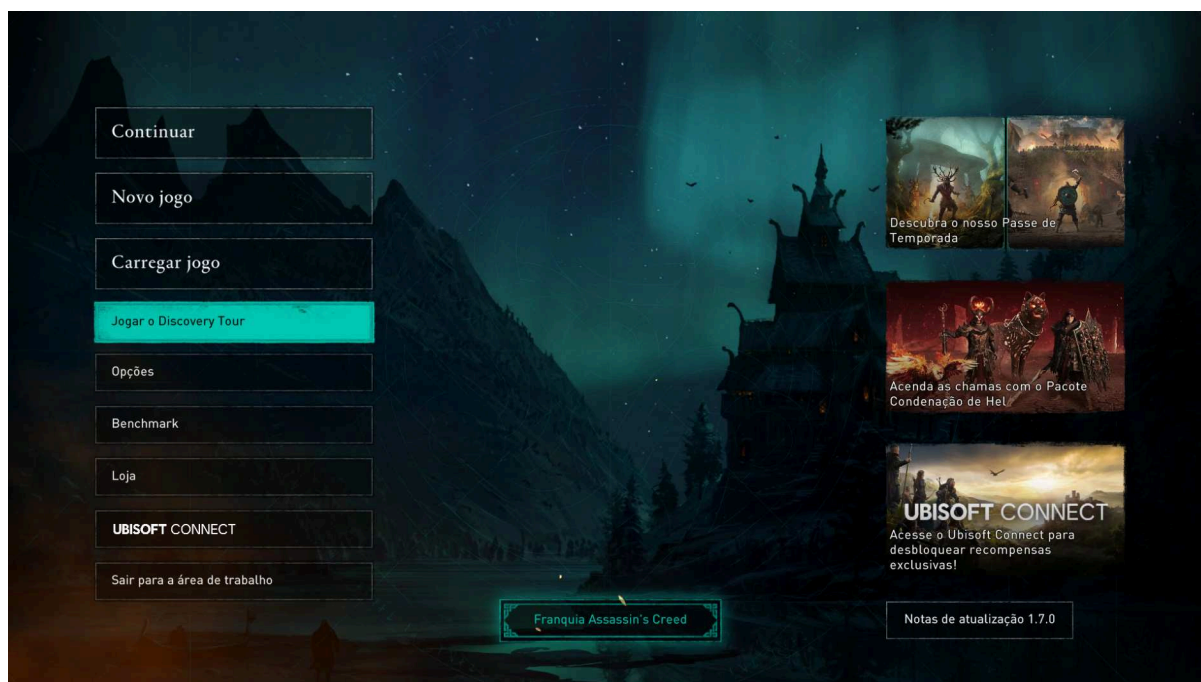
Continuar

Novo jogo

Carregar jogo

Jogar o Discovery Tour

Opções

Benchmark

Loja

UBISOFT CONNECT

Sair para a área de trabalho

Descubra o nosso Passe de Temporada

Acenda as chamas com o Pacote Condenação de Hel

UBISOFT CONNECT

Acesse o Ubisoft Connect para desbloquear recompensas exclusivas!

Franquia Assassin's Creed

Notas de atualização 1.7.0